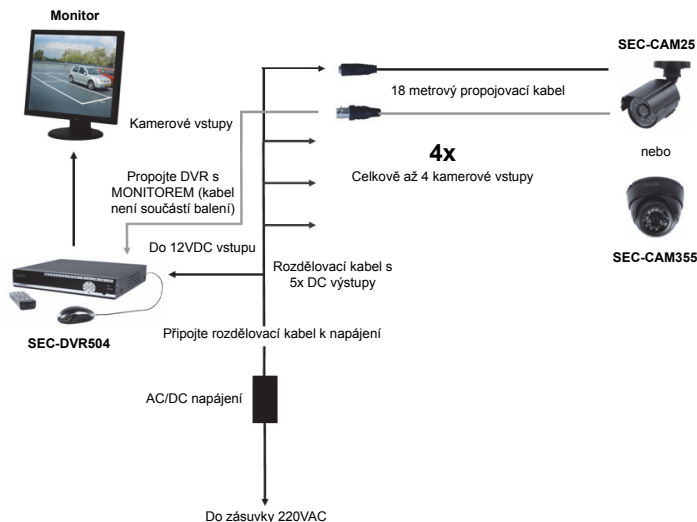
Monitor

SEC-CAM25

18 metrový propojovací kabel

Kamerové vstupy

4x

nebo

Propojte DVR s MONITOREM (kabel není součástí balení)

Celkově až 4 kamerové vstupy

Do 12VDC vstupu

SEC-CAM355

Rozdělovací kabel s 5x DC výstupy

Připojte rozdělovací kabel k napájení

SEC-DVR504

AC/DC napájení

Do zásuvky 220VAC